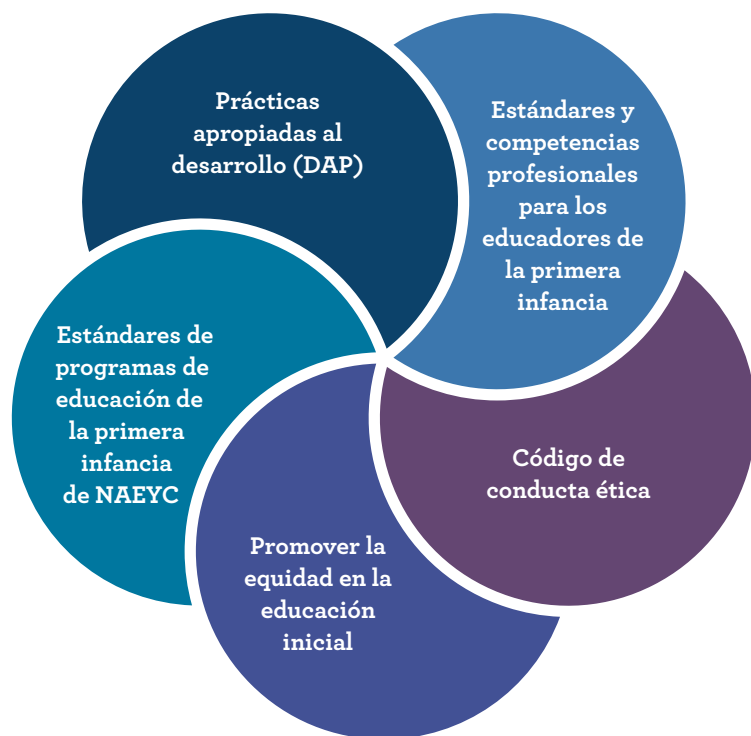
Prácticas apropiadas al desarrollo (DAP)

Estándares y competencias profesionales para los educadores de la primera infancia

Estándares de programas de educación de la primera infancia de NAEYC

Código de conducta ética

Promover la equidad en la educación inicial